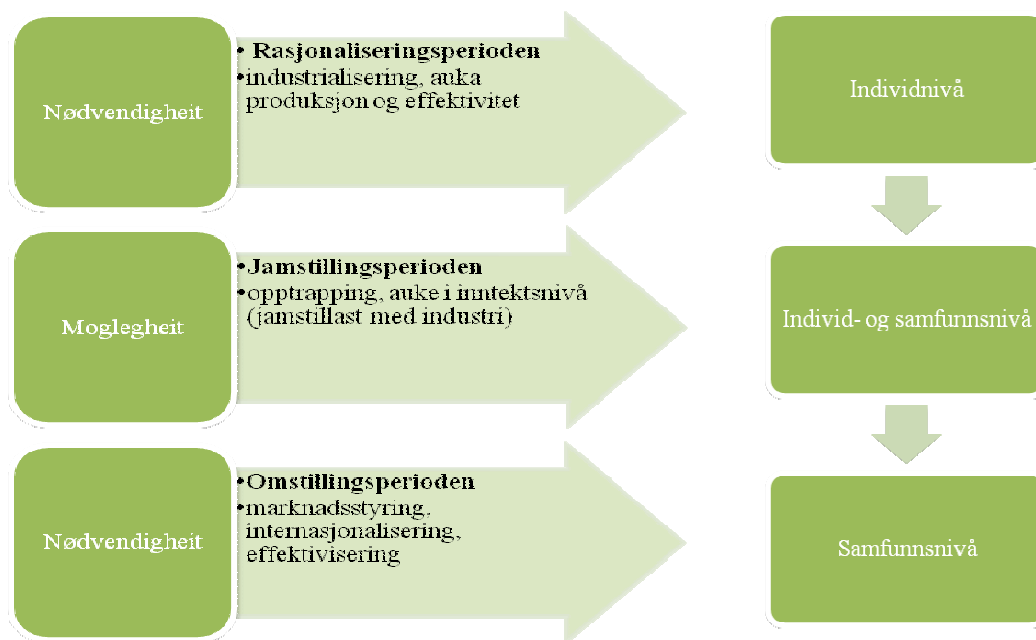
Nødvendigheit

• Rasjonaliseringsperioden
•industrialisering, auka produksjon og effekrivitet

Individnivå

Moglegheit

•Jamstillingsperioden
•opptrapping, auke i inntektsnivå (jamstillast med industri)

Individ- og samfunnsnivå

Nødvendigheit

•Omstillingsperioden
•marknadsstyring, internasjonalisering, effektivisering

Samfunnsnivå